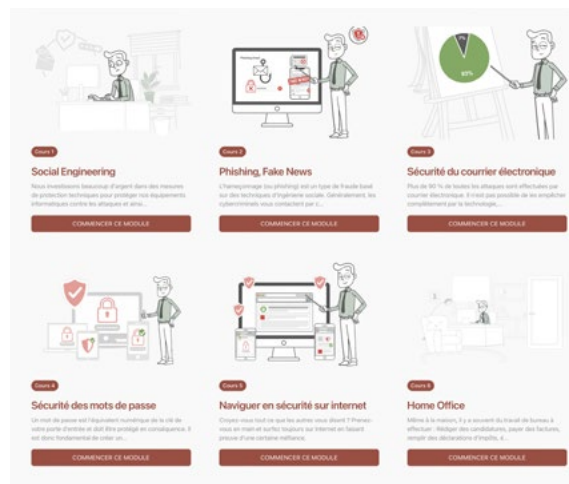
Cours 1

Social Engineering

Nous investissons beaucoup d'argent dans des mesures de protection techniques pour protéger nos équipements informatiques contre les attaques et ainsi...

COMMENCER CE MODULE

Cours 2

Phishing, Fake News

L'hameçonnage (ou phishing) est un type de fraude basé sur des techniques d'ingénierie sociale. Généralement, les cybercriminels vous contactent par c...

COMMENCER CE MODULE

Cours 3

Sécurité du courrier électronique

Plus de 90 % de toutes les attaques sont effectuées par courrier électronique. Il n'est pas possible de les empêcher complètement par la technologie,...

COMMENCER CE MODULE

Cours 4

Sécurité des mots de passe

Un mot de passe est l'équivalent numérique de la clé de votre porte d'entrée et doit être protégé en conséquence. Il est donc fondamental de créer un...

COMMENCER CE MODULE

Cours 5

Naviguer en sécurité sur internet

Croyez-vous tout ce que les autres vous disent ? Prenez-vous en main et surfez toujours sur internet en faisant preuve d'une certaine méfiance.

COMMENCER CE MODULE

Cours 6

Home Office

Même à la maison, il y a souvent du travail de bureau à effectuer : Rédiger des candidatures, payer des factures, remplir des déclarations d'impôts, il...

COMMENCER CE MODULE